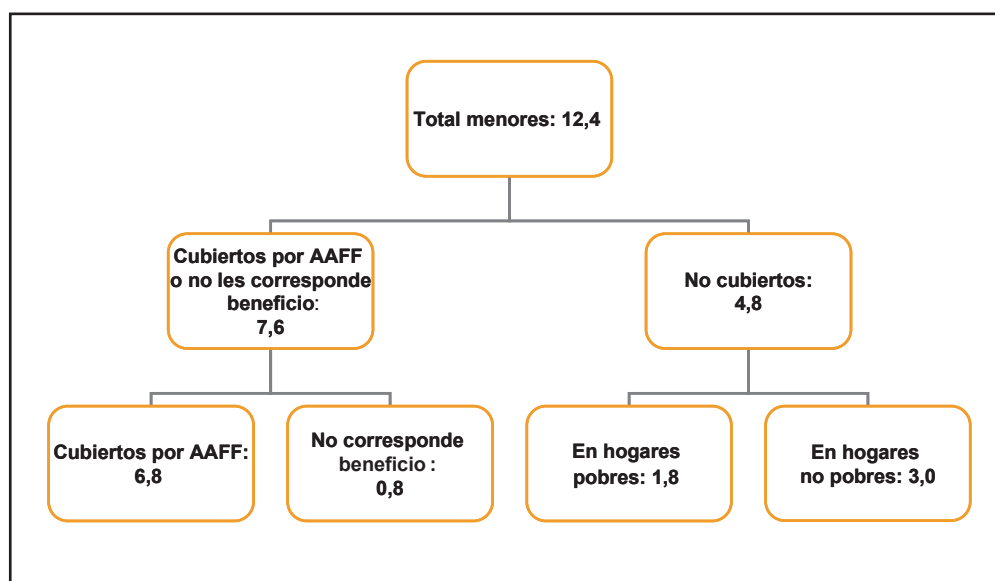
Total menores: 12,4

Cubiertos por AAFF o no les corresponde beneficio: 7,6

No cubiertos: 4,8

Cubiertos por AAFF: 6,8

No corresponde beneficio : 0,8

En hogares pobres: 1,8

En hogares no pobres: 3,0